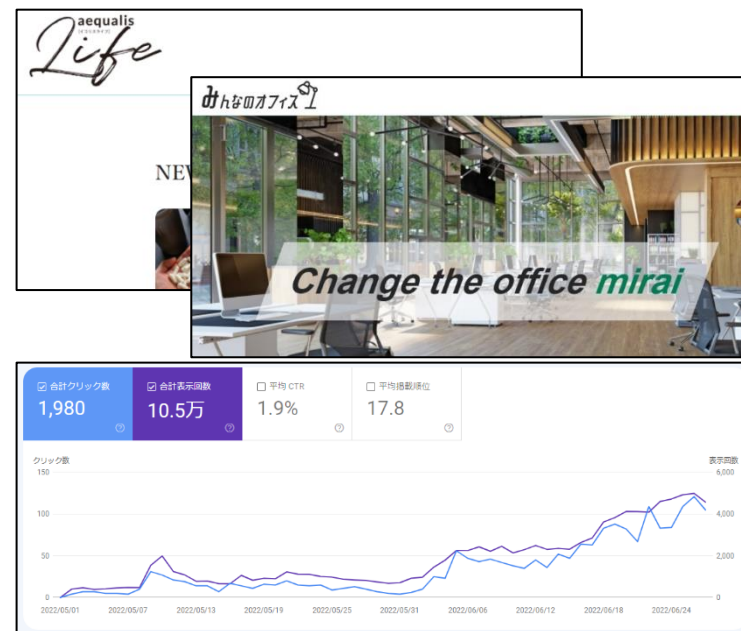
aequalis
(エクアリス)
Life

NEW

みんなのオフィス

Change the office mirai

合計クリック数
1,980

合計表示回数
10.5万

平均 CTR
1.9%

平均掲載順位
17.8

クリック数
150
100
50
0

表示回数
6,000
4,000
2,000
0

2022/05/01
2022/05/07
2022/05/13
2022/05/19
2022/05/25
2022/05/31
2022/06/06
2022/06/12
2022/06/18
2022/06/24